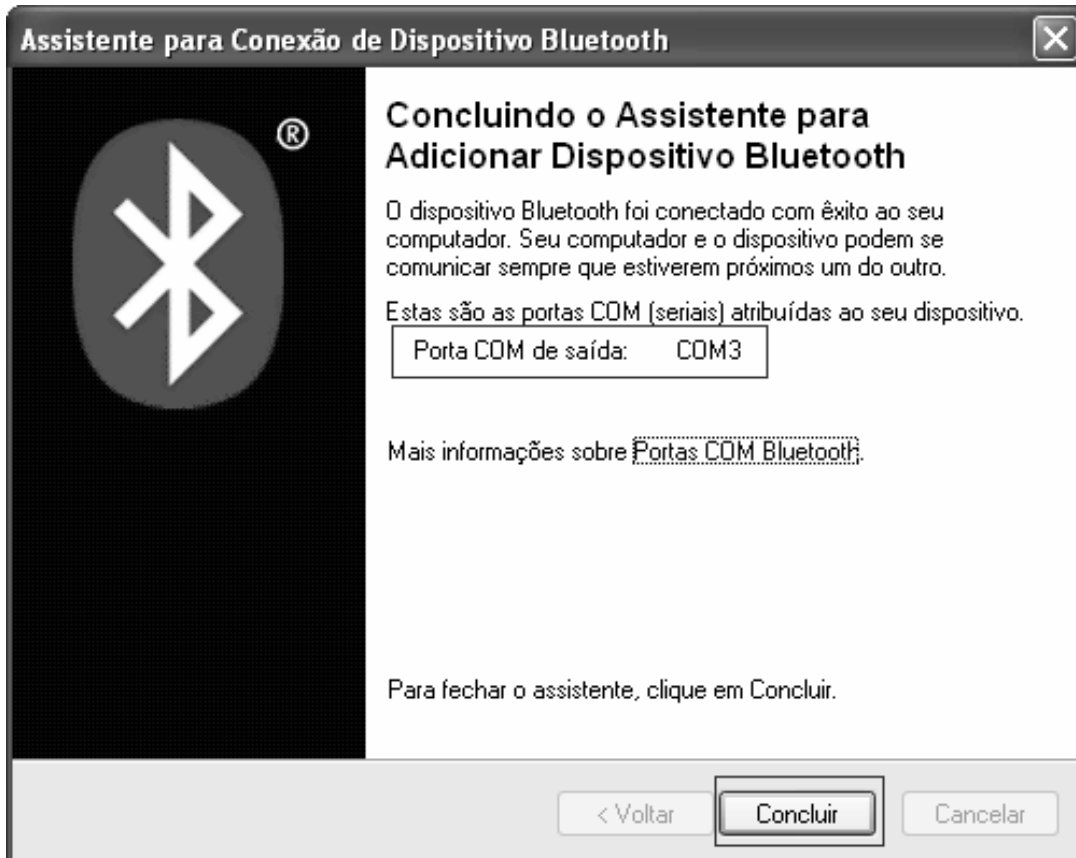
Assistente para Conexão de Dispositivo Bluetooth

®

Concluindo o Assistente para Adicionar Dispositivo Bluetooth

O dispositivo Bluetooth foi conectado com êxito ao seu computador. Seu computador e o dispositivo podem se comunicar sempre que estiverem próximos um do outro.

Estas são as portas COM (seriais) atribuídas ao seu dispositivo.

| Porta COM de saída: | COM3 |
|---|---|

Mais informações sobre Portas COM Bluetooth.

Para fechar o assistente, clique em Concluir.

< Voltar | Concluir | Cancelar